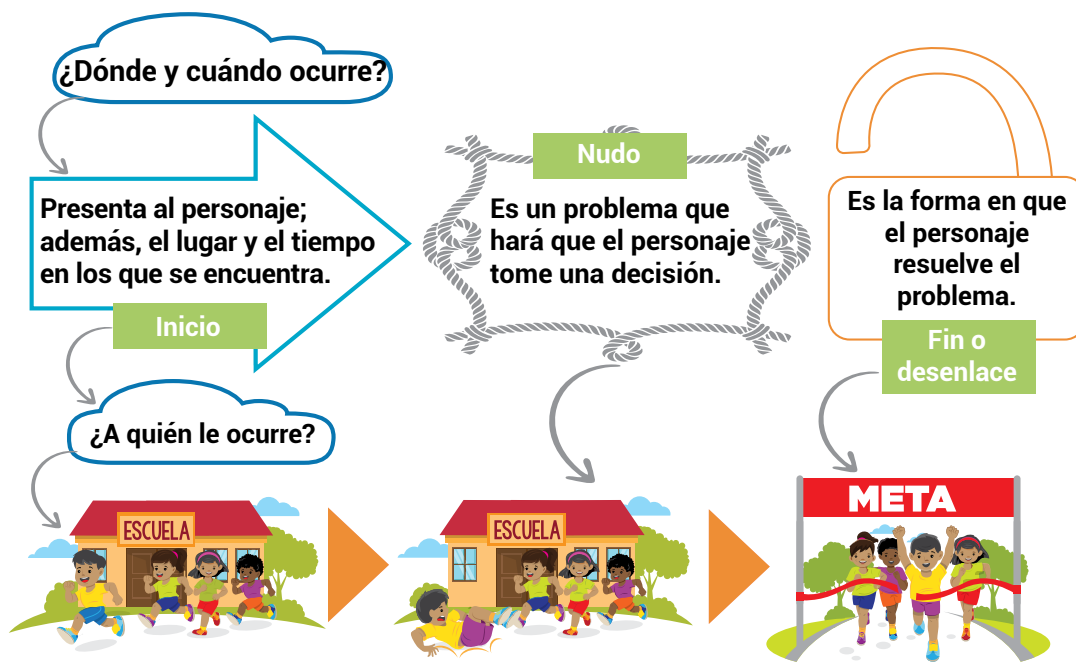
¿Dónde y cuándo ocurre?

Presenta al personaje; además, el lugar y el tiempo en los que se encuentra.

Inicio

¿A quién le ocurre?

Nudo

Es un problema que hará que el personaje tome una decisión.

Es la forma en que el personaje resuelve el problema.

Fin o desenlace

ESCUELA

ESCUELA

META